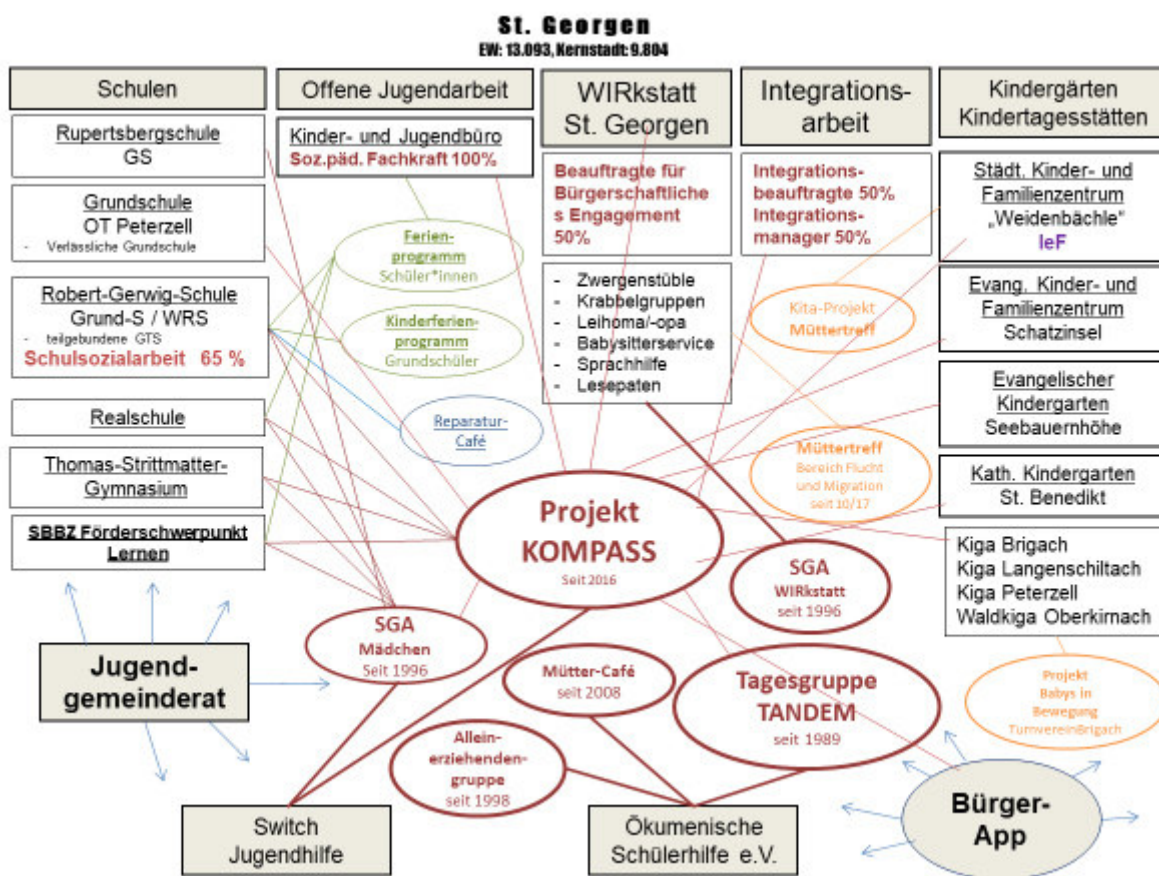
St. Georgen
EW: 13.093, Kernstadt: 9.804

Schulen

Offene Jugendarbeit

WIRkstatt St. Georgen

Integrationsarbeit

Kindergärten Kindertagesstätten

Rupertsbergschule
GS

Grundschule
OT Peterzell
- Verlässliche Grundschule

Robert-Gerwig-Schule
Grund-S / WRS
- teilgebundene GTS
Schulsozialarbeit 65 %

Realschule

Thomas-Strittmatter-Gymnasium

SBBZ Förderschwerpunkt Lernen

Kinder- und Jugendbüro
Soz.päd. Fachkraft 100%

Ferienprogramm
Schüler*innen

Kinderferienprogramm
Grundschüler

Reparatur-Café

Beauftragte für Bürgerschaftliches Engagement 50%

- Zwergenstüble
- Krabbelgruppen
- Leihoma/-opa
- Babysitterservice
- Sprachhilfe
- Lesepaten

Integrationsbeauftragte 50%
Integrationsmanager 50%

Kita-Projekt
Müttertreff

Müttertreff
Bereich Flucht und Migration
seit 10/17

Städt. Kinder- und Familienzentrum
„Weidenbächle"
IeF

Evang. Kinder- und Familienzentrum
Schatzinsel

Evangelischer Kindergarten
Seebauernhöhe

Kath. Kindergarten
St. Benedikt

Kiga Brigach
Kiga Langenschiltach
Kiga Peterzell
Waldkiga Oberkirnach

Projekt
KOMPASS
Seit 2016

SGA
WIRkstatt
seit 1996

SGA
Mädchen
Seit 1996

Mütter-Café
seit 2008

Tagesgruppe
TANDEM
seit 1989

Alleinerziehendengruppe
seit 1998

Projekt
Babys in Bewegung
TurnvereinBrigach

Jugendgemeinderat

Switch
Jugendhilfe

Ökumenische
Schülerhilfe e.V.

Bürger-App